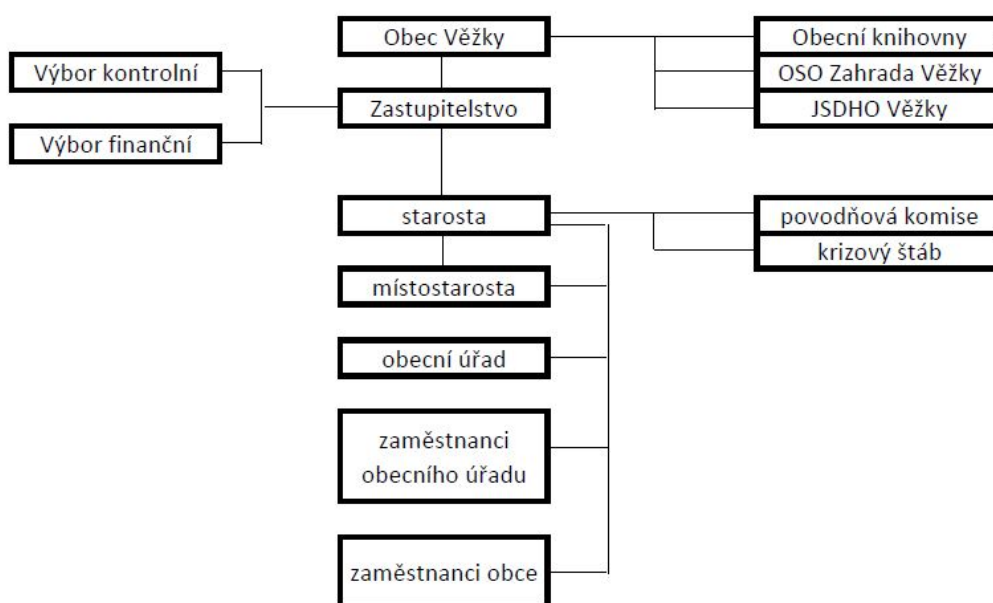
Obec Věžky

Obecní knihovny

OSO Zahrada Věžky

JSDHO Věžky

Výbor kontrolní

Výbor finanční

Zastupitelstvo

starosta

povodňová komise

krizový štáb

místostarosta

obecní úřad

zaměstnanci obecního úřadu

zaměstnanci obce